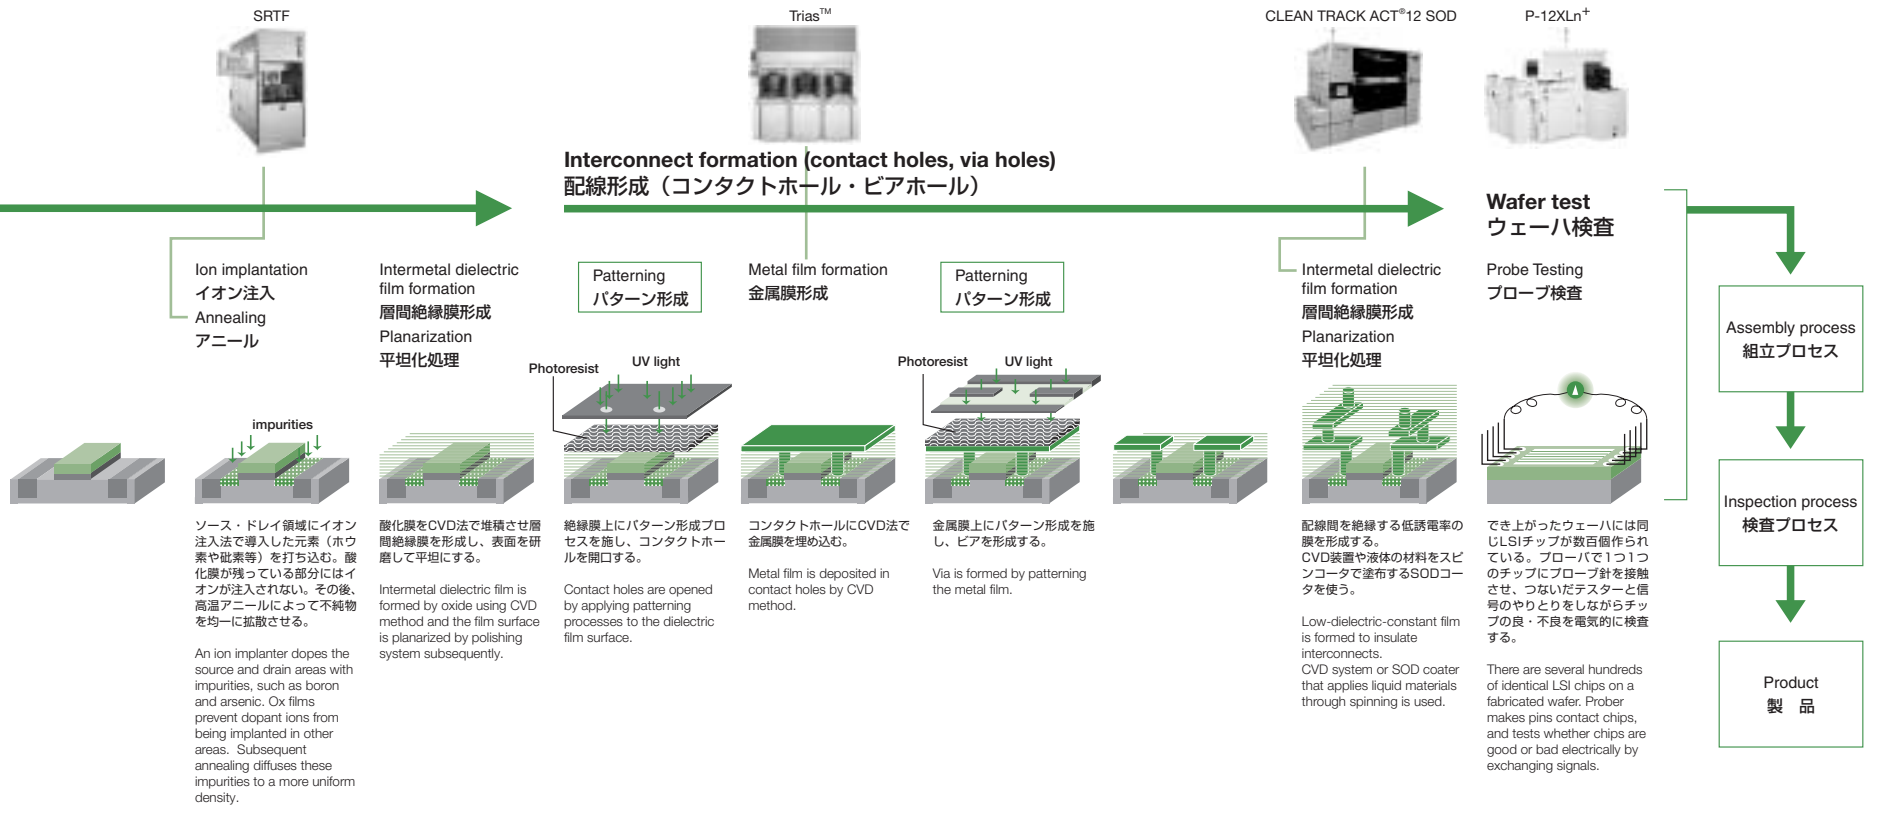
SRTF

Trias™

CLEAN TRACK ACT®12 SOD

P-12XLn+

Interconnect formation (contact holes, via holes)
配線形成（コンタクトホール・ビアホール）

Wafer test
ウェーハ検査

Ion implantation
イオン注入
Annealing
アニール

Intermetal dielectric film formation
層間絶縁膜形成
Planarization
平坦化処理

Patterning
パターン形成

Metal film formation
金属膜形成

Patterning
パターン形成

Intermetal dielectric film formation
層間絶縁膜形成
Planarization
平坦化処理

Probe Testing
プローブ検査

Assembly process
組立プロセス

Inspection process
検査プロセス

Product
製　品

impurities

Photoresist

UV light

Photoresist

UV light

ソース・ドレイ領域にイオン注入法で導入した元素（ホウ素や砒素等）を打ち込む。酸化膜が残っている部分にはイオンが注入されない。その後、高温アニールによって不純物を均一に拡散させる。

An ion implanter dopes the source and drain areas with impurities, such as boron and arsenic. Ox films prevent dopant ions from being implanted in other areas. Subsequent annealing diffuses these impurities to a more uniform density.

酸化膜をCVD法で堆積させ層間絶縁膜を形成し、表面を研磨して平坦にする。

Intermetal dielectric film is formed by oxide using CVD method and the film surface is planarized by polishing system subsequently.

絶縁膜上にパターン形成プロセスを施し、コンタクトホールを開口する。

Contact holes are opened by applying patterning processes to the dielectric film surface.

コンタクトホールにCVD法で金属膜を埋め込む。

Metal film is deposited in contact holes by CVD method.

金属膜上にパターン形成を施し、ビアを形成する。

Via is formed by patterning the metal film.

配線間を絶縁する低誘電率の膜を形成する。
CVD装置や液体の材料をスピンコータで塗布するSODコータを使う。

Low-dielectric-constant film is formed to insulate interconnects.
CVD system or SOD coater that applies liquid materials through spinning is used.

でき上がったウェーハには同じLSIチップが数百個作られている。プローバで1つ1つのチップにプローブ針を接触させ、つないだテスターと信号のやりとりをしながらチップの良・不良を電気的に検査する。

There are several hundreds of identical LSI chips on a fabricated wafer. Prober makes pins contact chips, and tests whether chips are good or bad electrically by exchanging signals.